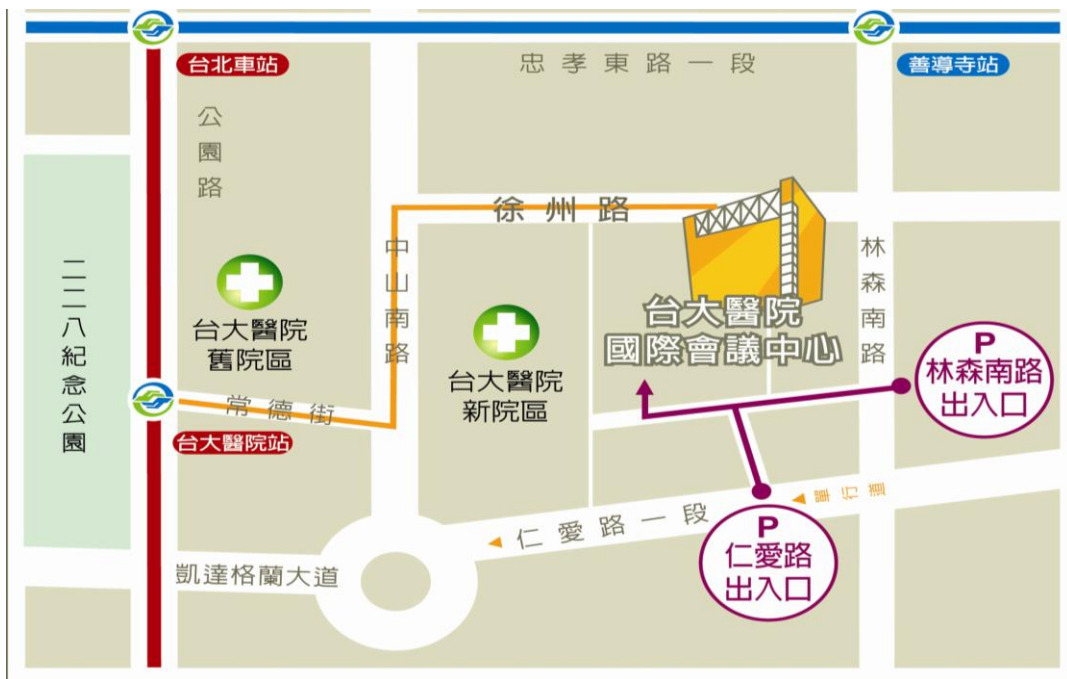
台北車站

忠孝東路一段

善導寺站

公園路

徐州路

中山南路

林森南路

二二八紀念公園

台大醫院舊院區

台大醫院新院區

台大醫院國際會議中心

P 林森南路出入口

常德街

台大醫院站

單行道

仁愛路一段

P 仁愛路出入口

凱達格蘭大道